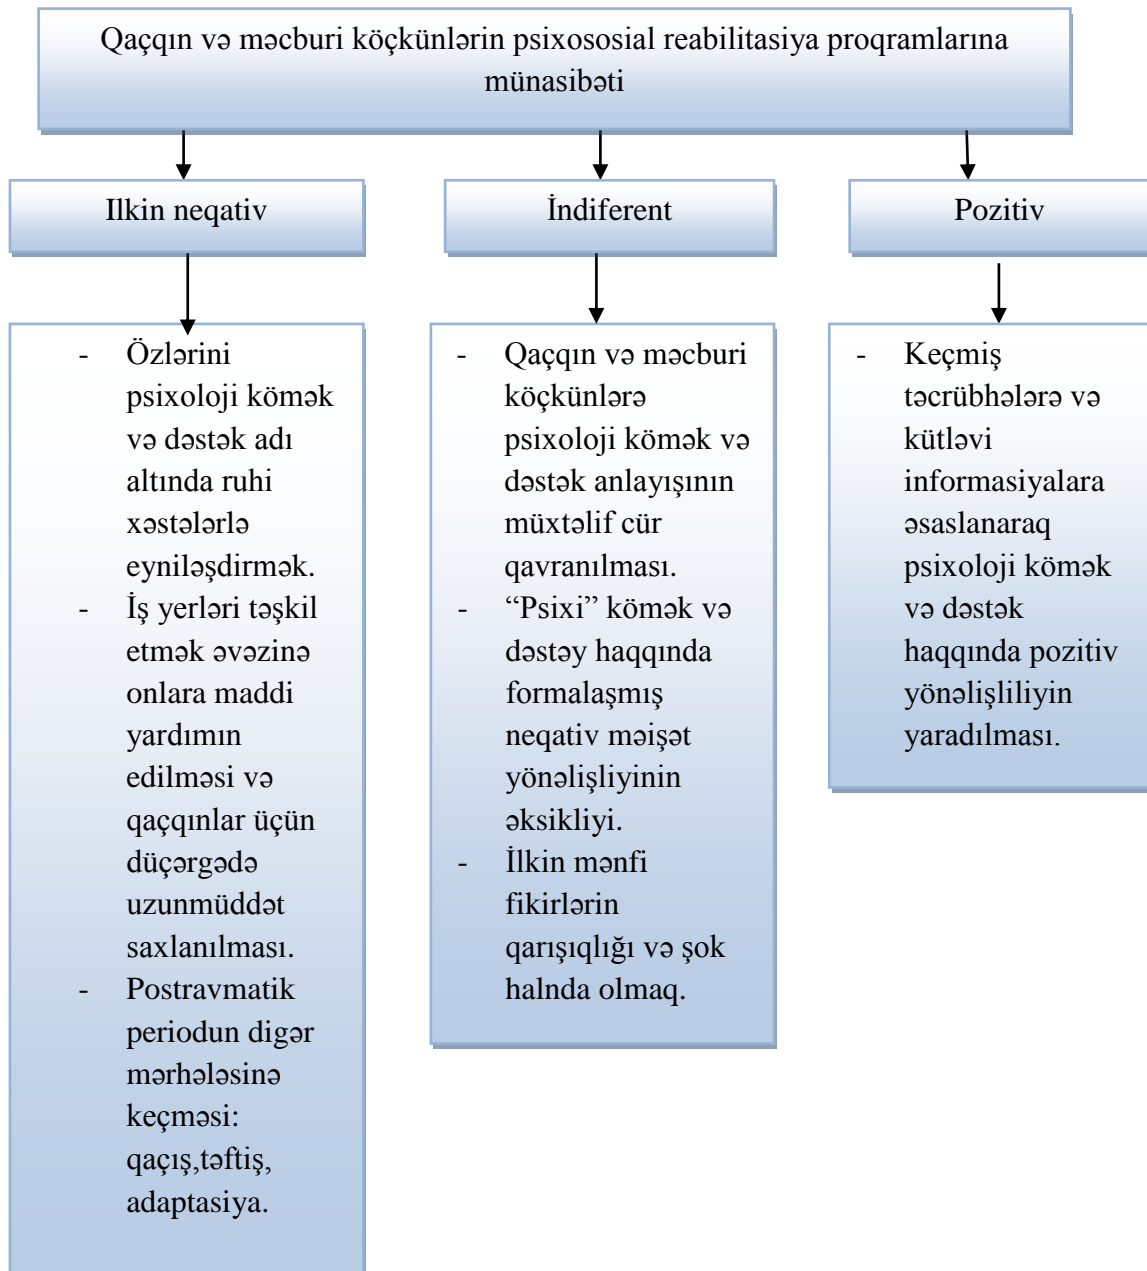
Qaçqın və məcburi köçkünlərin psixososial reabilitasiya proqramlarına münasibəti

Ilkin neqativ

- Özlərini psixoloji kömək və dəstək adı altında ruhi xəstələrlə eyniləşdirmək.
- İş yerləri təşkil etmək əvəzinə onlara maddi yardımın edilməsi və qaçqınlar üçün düçərgədə uzunmüddət saxlanılması.
- Postravmatik periodun digər mərhələsinə keçməsi: qaçış,təftiş, adaptasiya.

İndiferent

- Qaçqın və məcburi köçkünlərə psixoloji kömək və dəstək anlayışının müxtəlif cür qavranılması.
- "Psixi" kömək və dəstəy haqqında formalaşmış neqativ məişət yönəlişliyinin əksikliyi.
- İlkin mənfi fikirlərin qarışıqlığı və şok halında olmaq.

Pozitiv

- Keçmiş təcrübhələrə və kütləvi informasiyalara əsaslanaraq psixoloji kömək və dəstək haqqında pozitiv yönəlişliliyin yaradılması.